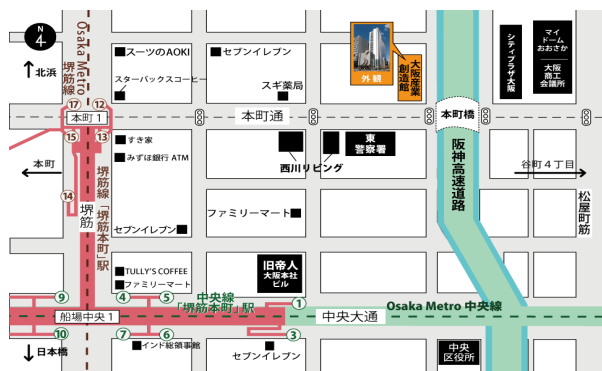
N
4
↑北浜
Osaka Metro 堺筋線
スーツのAOKI
セブンイレブン
スターバックスコーヒー
スギ薬局
外観
大阪産業創造館
シティプラザ大阪
マイドームおおさか
大阪商工会議所
17
12
本町1
本町通
本町橋
15
13
すき家
みずほ銀行 ATM
西川リビング
東警察署
阪神高速道路
本町
谷町4丁目
14
堺筋
堺筋線「堺筋本町」駅
ファミリーマート
セブンイレブン
松屋町筋
TULLY'S COFFEE
ファミリーマート
旧帝人大阪本社ビル
9
4
5
中央線「堺筋本町」駅
1
Osaka Metro 中央線
船場中央1
中央大通
10
7
6
3
↓日本橋
インド総領事館
セブンイレブン
中央区役所